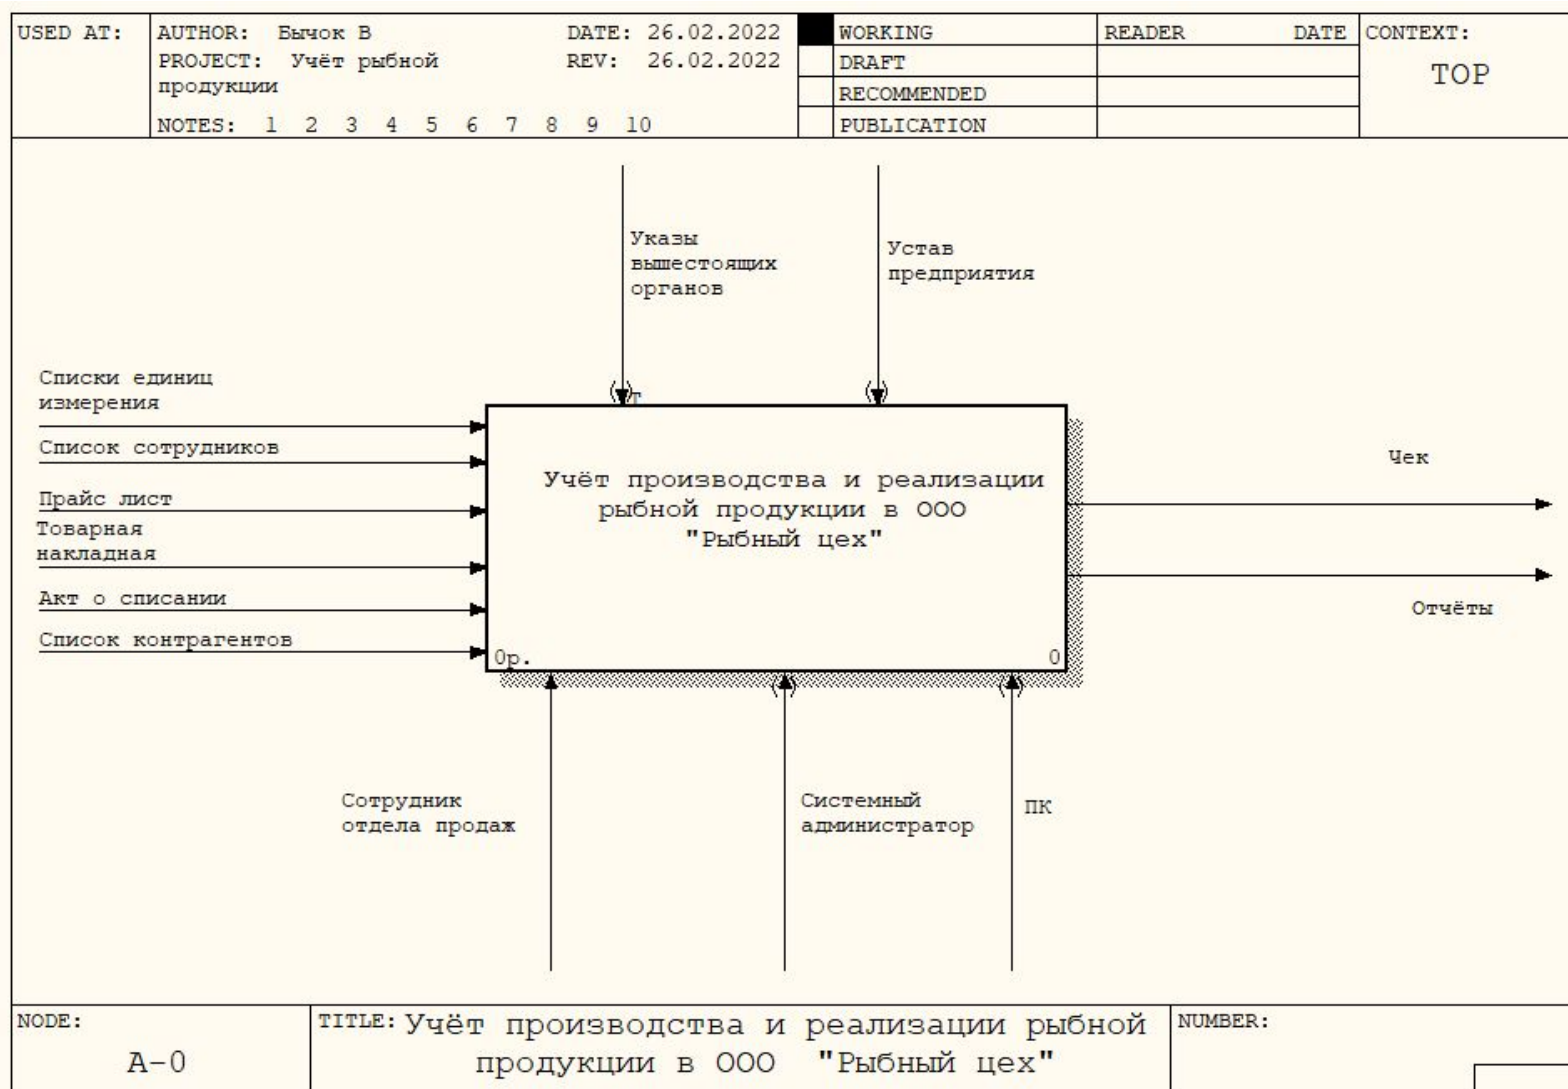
| USED AT: | AUTHOR: Бычок В<br>PROJECT: Учёт рыбной продукции<br>NOTES: 1 2 3 4 5 6 7 8 9 10 | DATE: 26.02.2022<br>REV: 26.02.2022 | | WORKING | READER | DATE | CONTEXT: |
|---|---|---|---|---|---|---|---|
| | | | | DRAFT | | | TOP |
| | | | | RECOMMENDED | | | |
| | | | | PUBLICATION | | | |

Указы вышестоящих органов

Устав предприятия

Списки единиц измерения

Список сотрудников

Прайс лист

Товарная накладная

Акт о списании

Список контрагентов

Т

Учёт производства и реализации рыбной продукции в ООО "Рыбный цех"

0р.

0

Чек

Отчёты

Сотрудник отдела продаж

Системный администратор

ПК

NODE: A-0

TITLE: Учёт производства и реализации рыбной продукции в ООО "Рыбный цех"

NUMBER: